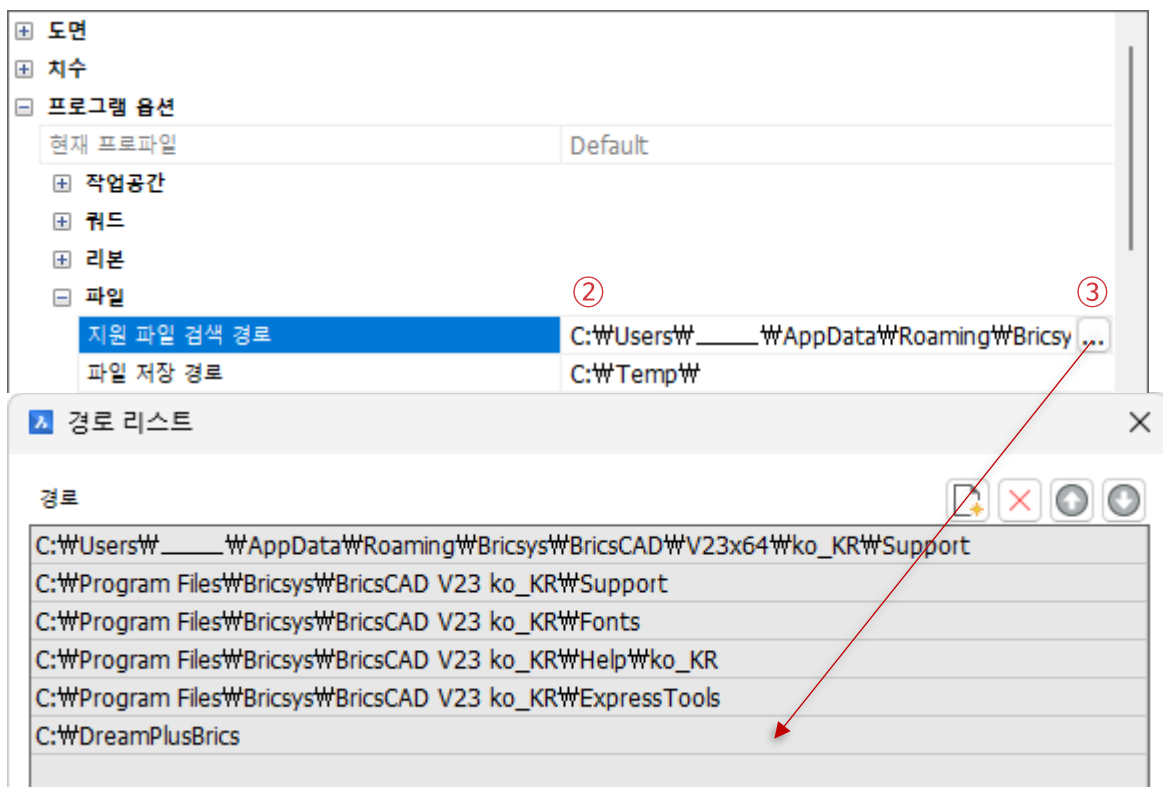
⊞ 도면
⊞ 치수
⊟ 프로그램 옵션

| 현재 프로파일 | Default |
|---|---|

⊞ 작업공간
⊞ 쿼드
⊞ 리본
⊟ 파일

②　③

| 지원 파일 검색 경로 | C:₩Users₩_____₩AppData₩Roaming₩Bricsy ... |
|---|---|
| 파일 저장 경로 | C:₩Temp₩ |

경로 리스트

경로

C:₩Users₩_____₩AppData₩Roaming₩Bricsys₩BricsCAD₩V23x64₩ko_KR₩Support
C:₩Program Files₩Bricsys₩BricsCAD V23 ko_KR₩Support
C:₩Program Files₩Bricsys₩BricsCAD V23 ko_KR₩Fonts
C:₩Program Files₩Bricsys₩BricsCAD V23 ko_KR₩Help₩ko_KR
C:₩Program Files₩Bricsys₩BricsCAD V23 ko_KR₩ExpressTools
C:₩DreamPlusBrics